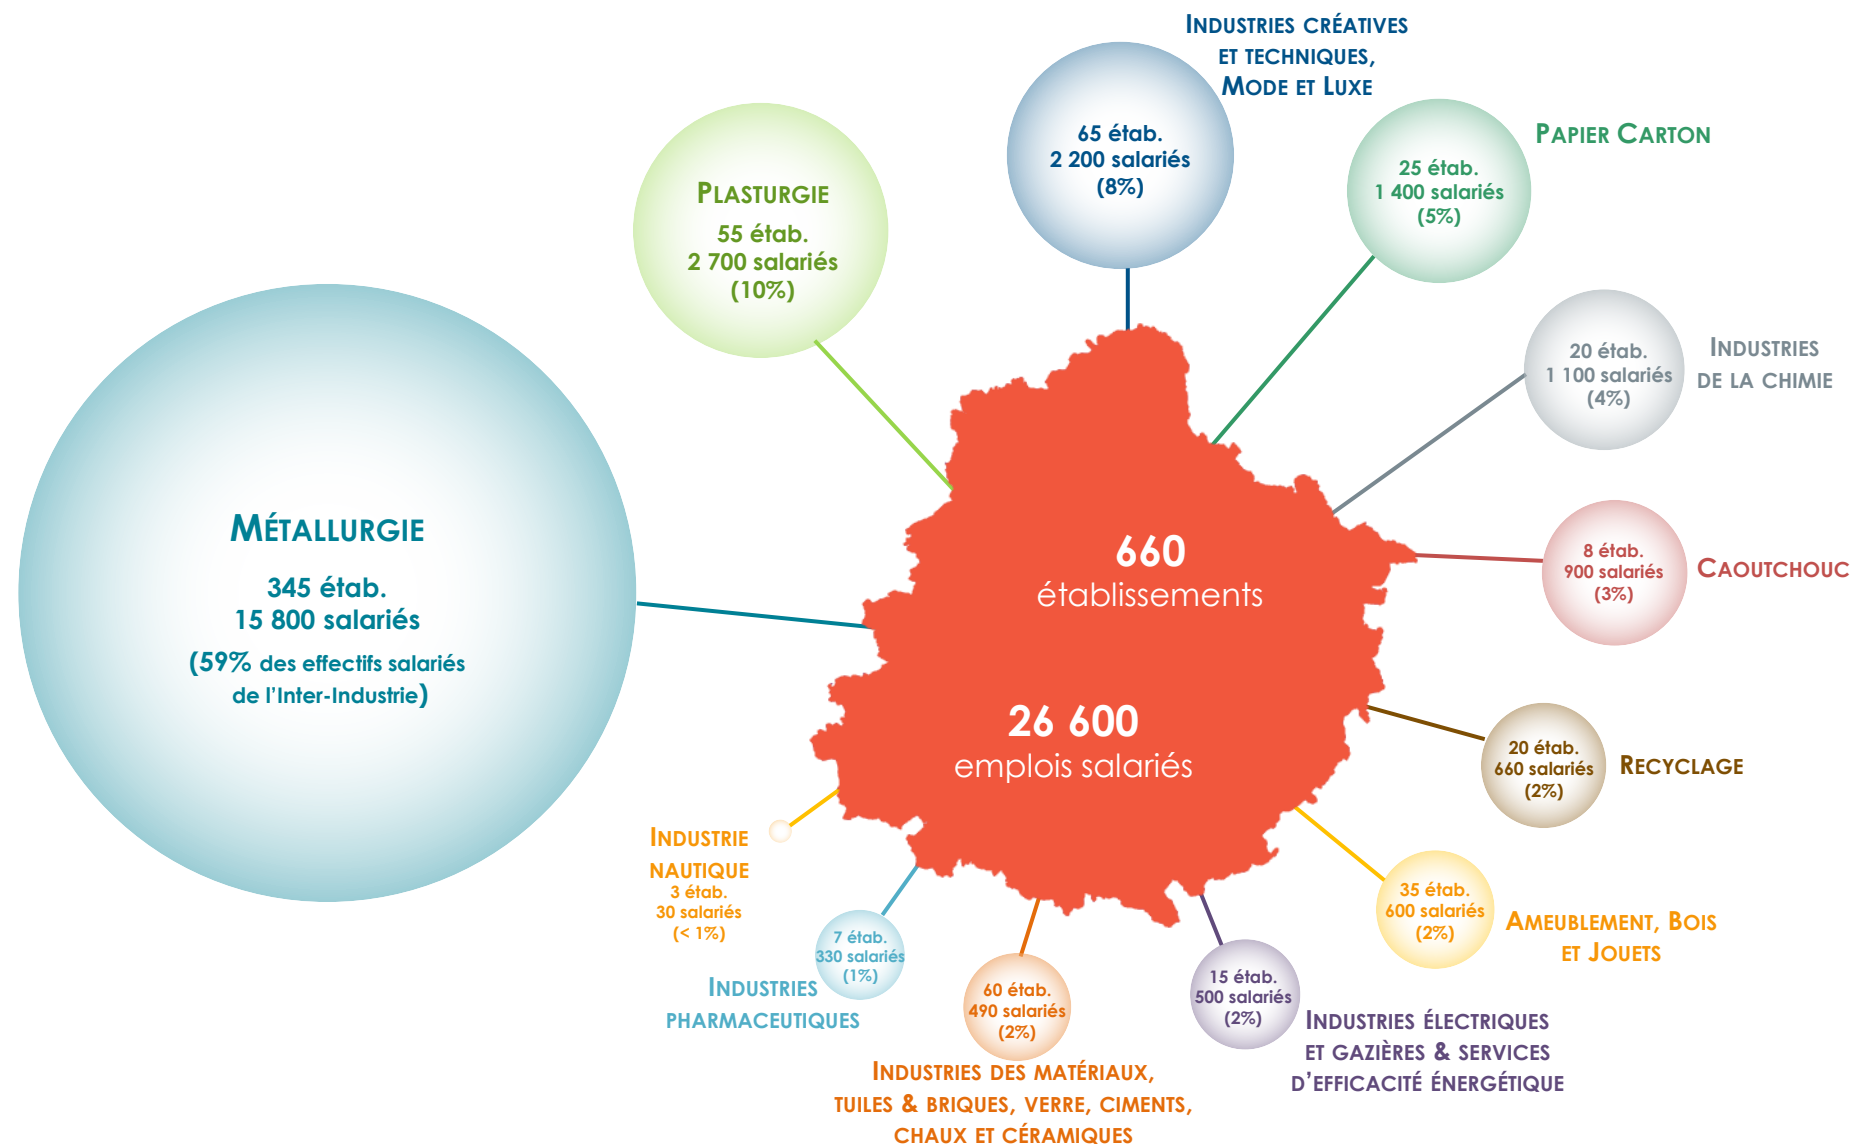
INDUSTRIES CRÉATIVES ET TECHNIQUES, MODE ET LUXE
65 étab.
2 200 salariés
(8%)

PAPIER CARTON
25 étab.
1 400 salariés
(5%)

PLASTURGIE
55 étab.
2 700 salariés
(10%)

20 étab.
1 100 salariés
(4%)
INDUSTRIES DE LA CHIMIE

MÉTALLURGIE
345 étab.
15 800 salariés
(59% des effectifs salariés de l'Inter-Industrie)

660
établissements

26 600
emplois salariés

8 étab.
900 salariés
(3%)
CAOUTCHOUC

20 étab.
660 salariés
(2%)
RECYCLAGE

INDUSTRIE NAUTIQUE
3 étab.
30 salariés
(< 1%)

7 étab.
330 salariés
(1%)
INDUSTRIES PHARMACEUTIQUES

60 étab.
490 salariés
(2%)
INDUSTRIES DES MATÉRIAUX, TUILES & BRIQUES, VERRE, CIMENTS, CHAUX ET CÉRAMIQUES

15 étab.
500 salariés
(2%)
INDUSTRIES ÉLECTRIQUES ET GAZIÈRES & SERVICES D'EFFICACITÉ ÉNERGÉTIQUE

35 étab.
600 salariés
(2%)
AMEUBLEMENT, BOIS ET JOUETS